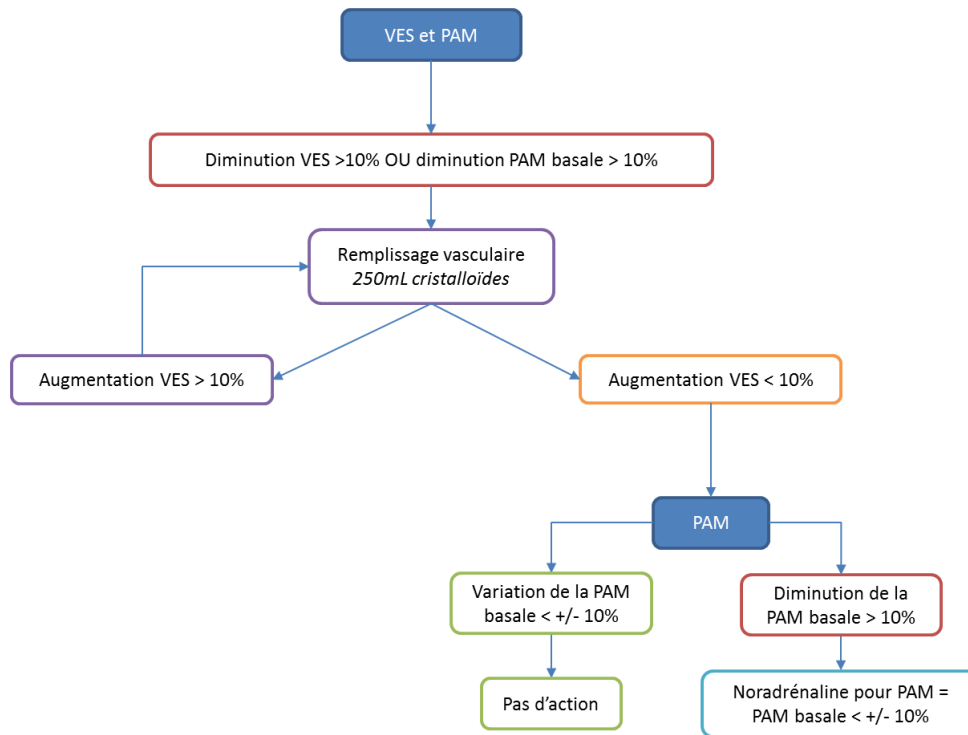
VES et PAM

Diminution VES >10% OU diminution PAM basale > 10%

Remplissage vasculaire
250mL cristalloïdes

Augmentation VES > 10%

Augmentation VES < 10%

PAM

Variation de la PAM basale < +/- 10%

Pas d'action

Diminution de la PAM basale > 10%

Noradrénaline pour PAM = PAM basale < +/- 10%